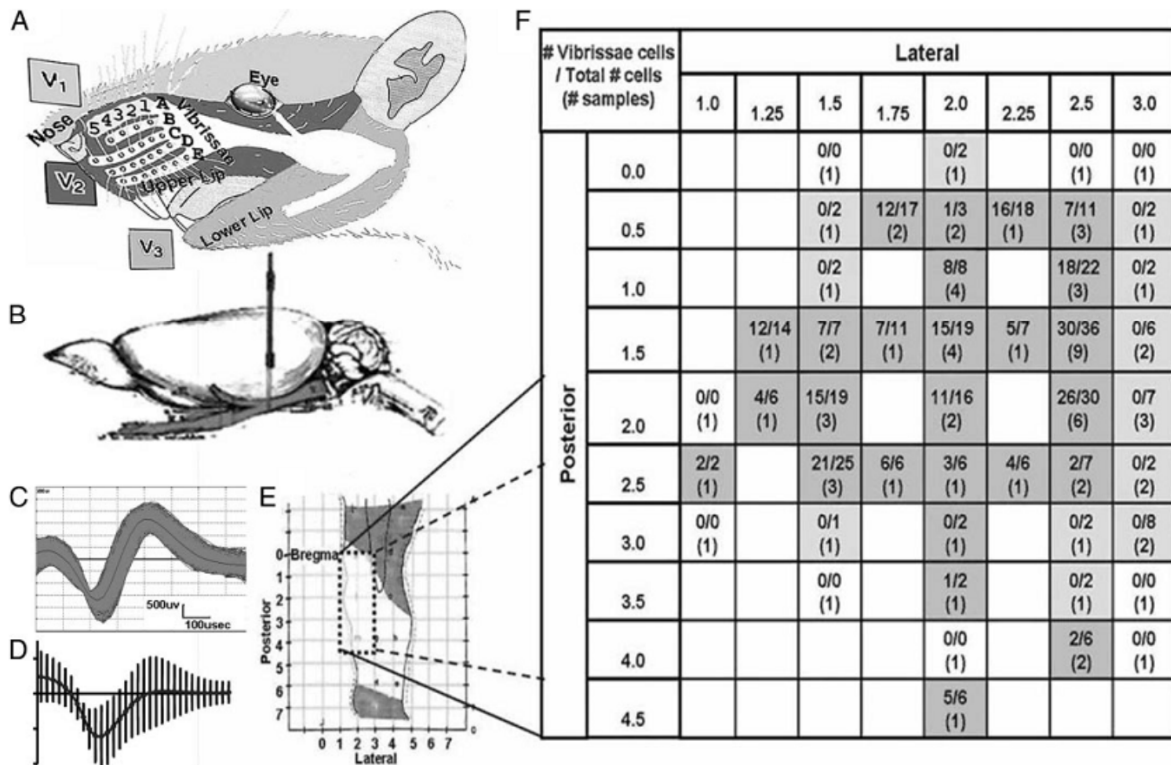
A

$V_1$

Eye

Nose

5 4 3 2 1 A B C D E

Vibrissae

$V_2$

Upper Lip

Lower Lip

$V_3$

B

C

500uv

100usec

D

E

0 Bregma

Posterior

1 2 3 4 5 6 7

0 1 2 3 4 5 6 7

Lateral

F

| # Vibrissae cells / Total # cells (# samples) | | Lateral | | | | | | | |
|---|---|---|---|---|---|---|---|---|---|
| | | 1.0 | 1.25 | 1.5 | 1.75 | 2.0 | 2.25 | 2.5 | 3.0 |
| Posterior | 0.0 | | | 0/0 (1) | | 0/2 (1) | | 0/0 (1) | 0/0 (1) |
| | 0.5 | | | 0/2 (1) | 12/17 (2) | 1/3 (2) | 16/18 (1) | 7/11 (3) | 0/2 (1) |
| | 1.0 | | | 0/2 (1) | | 8/8 (4) | | 18/22 (3) | 0/2 (1) |
| | 1.5 | | 12/14 (1) | 7/7 (2) | 7/11 (1) | 15/19 (4) | 5/7 (1) | 30/36 (9) | 0/6 (2) |
| | 2.0 | 0/0 (1) | 4/6 (1) | 15/19 (3) | | 11/16 (2) | | 26/30 (6) | 0/7 (3) |
| | 2.5 | 2/2 (1) | | 21/25 (3) | 6/6 (1) | 3/6 (1) | 4/6 (1) | 2/7 (2) | 0/2 (2) |
| | 3.0 | 0/0 (1) | | 0/1 (1) | | 0/2 (1) | | 0/2 (1) | 0/8 (2) |
| | 3.5 | | | 0/0 (1) | | 1/2 (1) | | 0/2 (1) | 0/0 (1) |
| | 4.0 | | | | | 0/0 (1) | | 2/6 (2) | 0/0 (1) |
| | 4.5 | | | | | 5/6 (1) | | | |